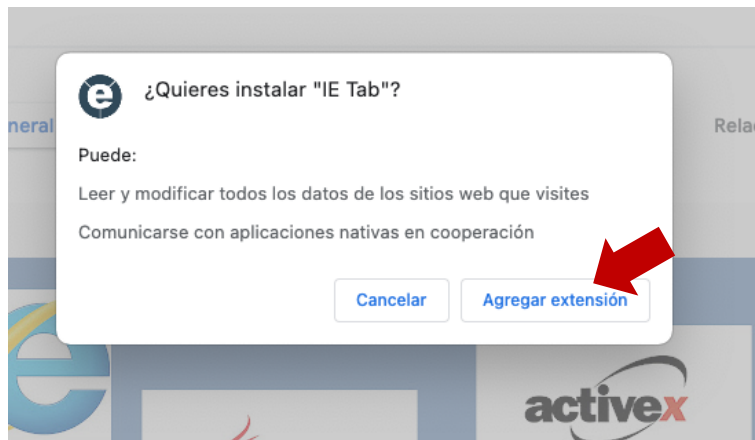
neral

Rela

¿Quieres instalar "IE Tab"?

Puede:

Leer y modificar todos los datos de los sitios web que visites

Comunicarse con aplicaciones nativas en cooperación

Cancelar

Agregar extensión

activex